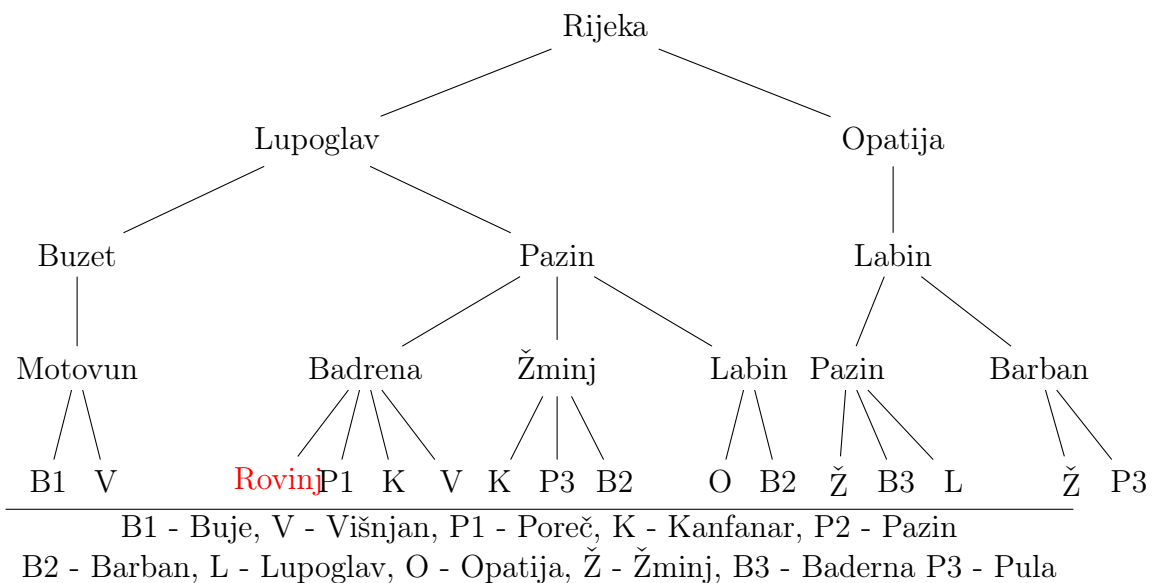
Rijeka

Lupoglav

Opatija

Buzet

Pazin

Labin

Motovun

Badrena

Žminj

Labin

Pazin

Barban

B1 V Rovinj P1 K V K P3 B2 O B2 Ž B3 L Ž P3

B1 - Buje, V - Višnjan, P1 - Poreč, K - Kanfanar, P2 - Pazin
B2 - Barban, L - Lupoglav, O - Opatija, Ž - Žminj, B3 - Baderna P3 - Pula